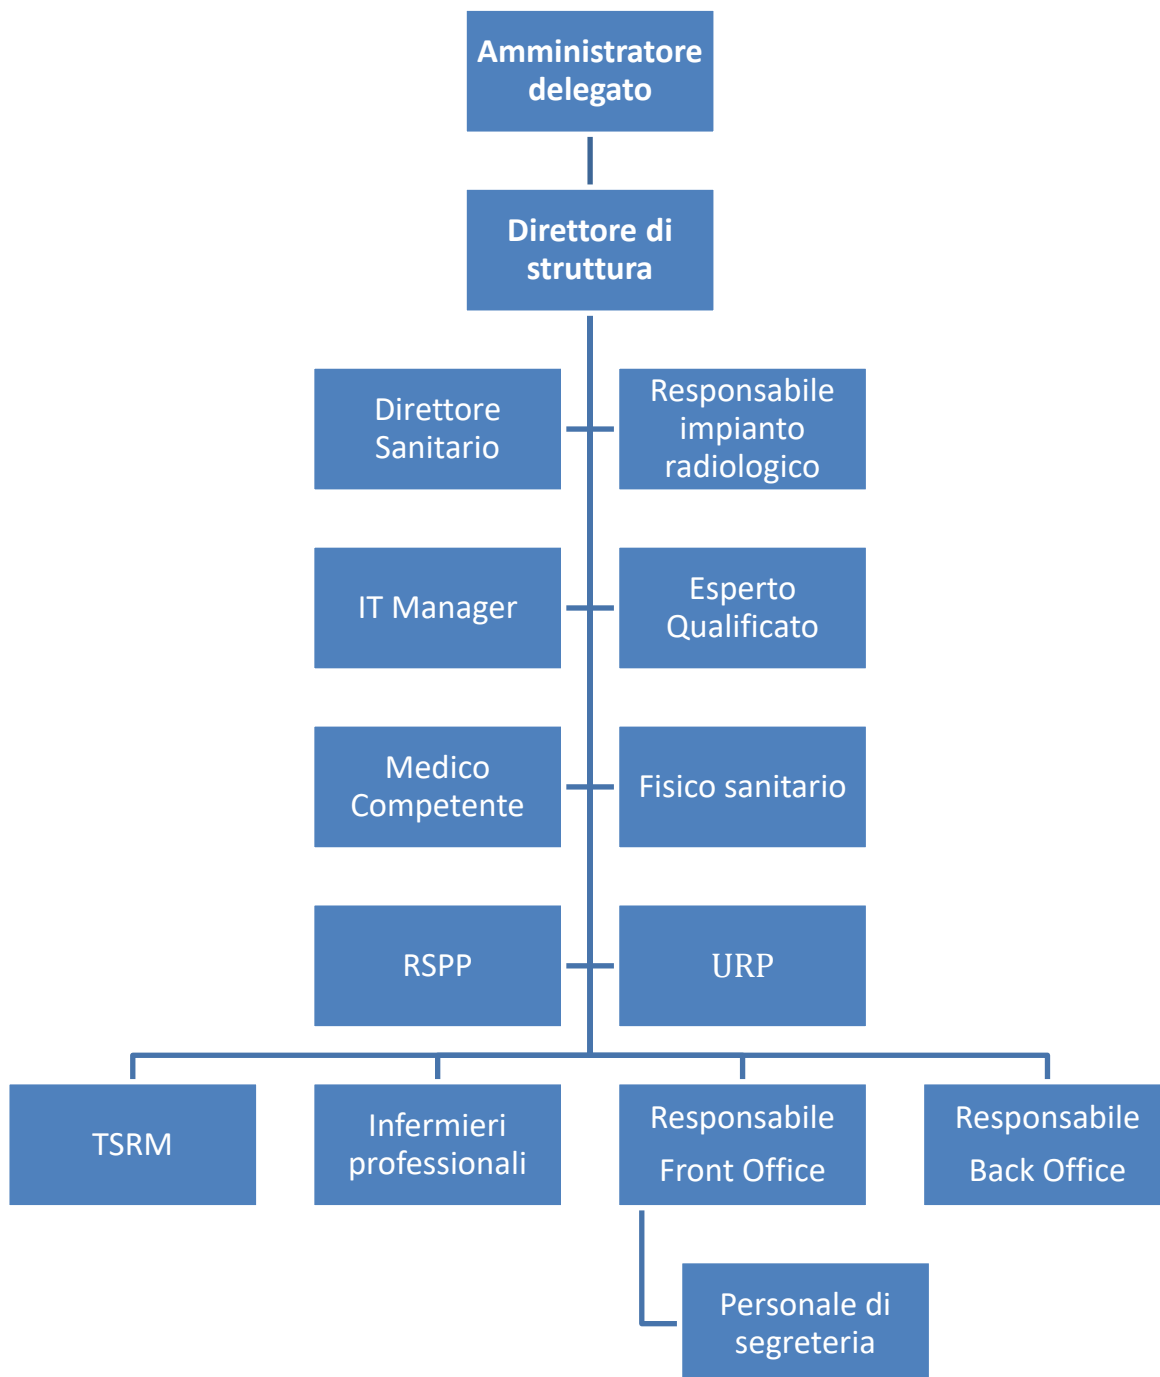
Amministratore delegato

Direttore di struttura

Direttore Sanitario

Responsabile impianto radiologico

IT Manager

Esperto Qualificato

Medico Competente

Fisico sanitario

RSPP

URP

TSRM

Infermieri professionali

Responsabile Front Office

Responsabile Back Office

Personale di segreteria